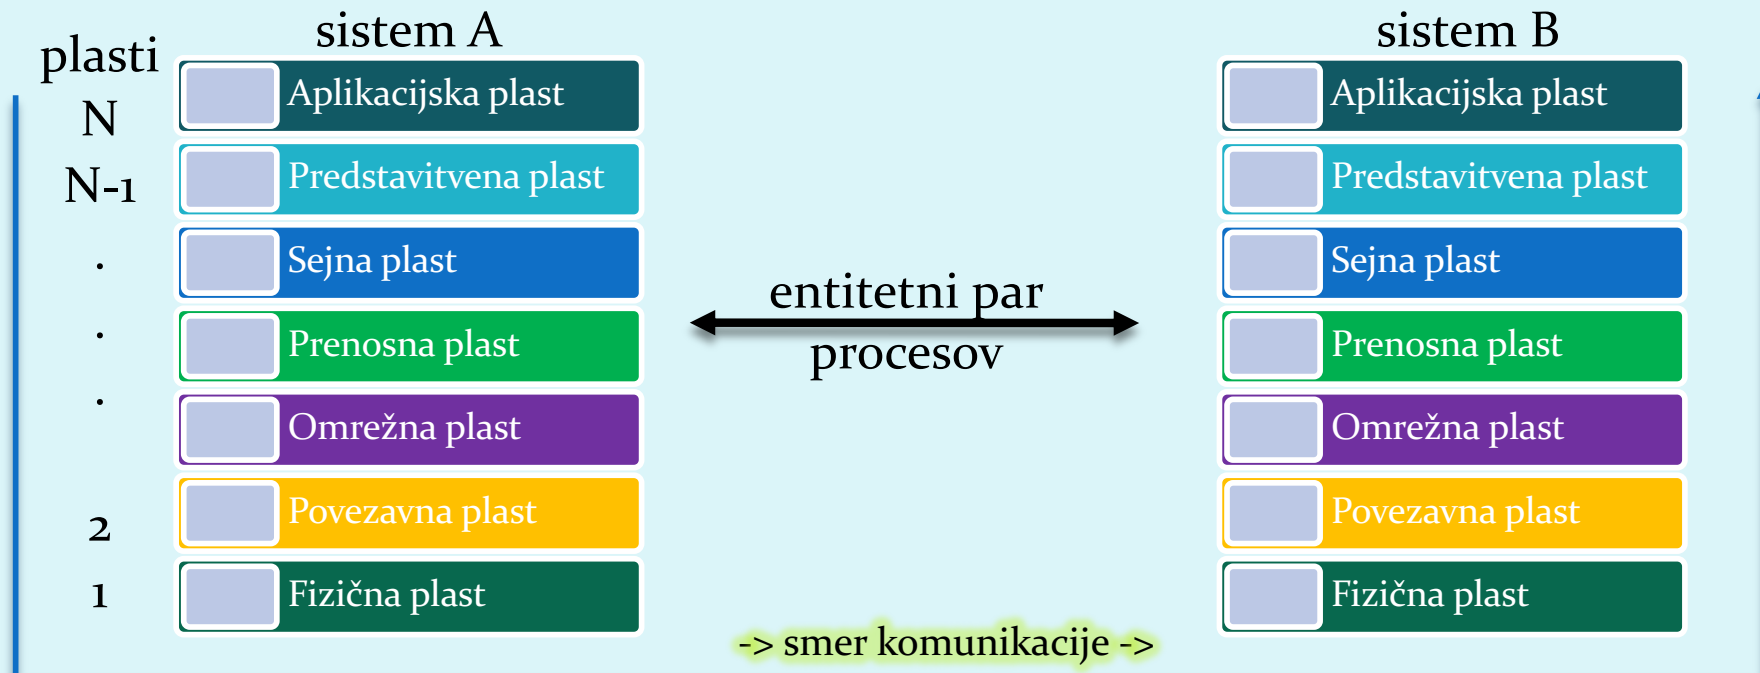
plasti
N
N-1
.
.
.
2
1

sistem A
Aplikacijska plast
Predstavitvena plast
Sejna plast
Prenosna plast
Omrežna plast
Povezavna plast
Fizična plast

entitetni par procesov

sistem B
Aplikacijska plast
Predstavitvena plast
Sejna plast
Prenosna plast
Omrežna plast
Povezavna plast
Fizična plast

-> smer komunikacije ->